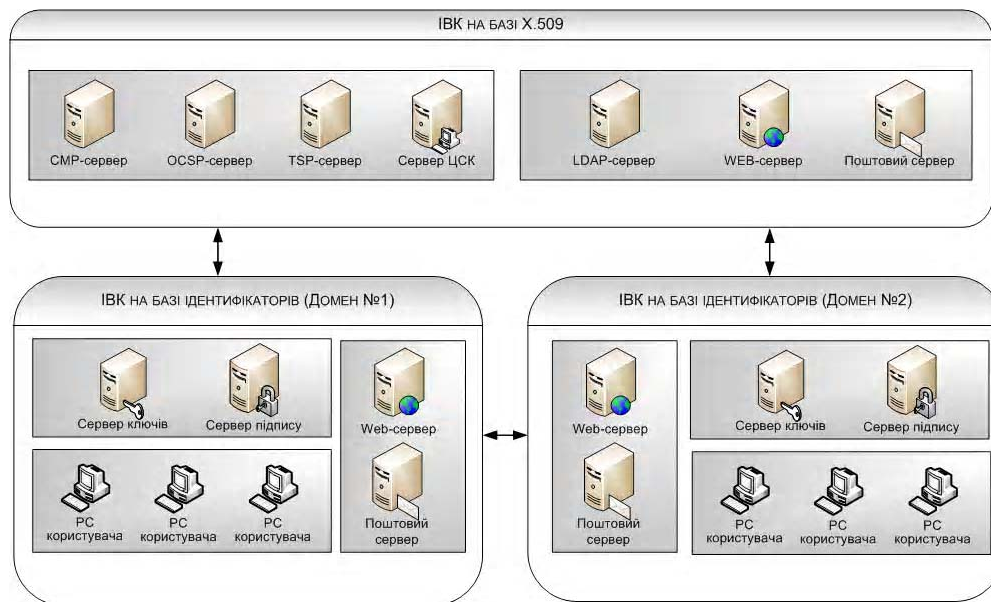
ІВК на базі X.509

CMP-сервер
OCSP-сервер
TSP-сервер
Сервер ЦСК

LDAP-сервер
WEB-сервер
Поштовий сервер

ІВК на базі ідентифікаторів (Домен №1)

Сервер ключів
Сервер підпису
Web-сервер
Поштовий сервер
PC користувача
PC користувача
PC користувача

ІВК на базі ідентифікаторів (Домен №2)

Web-сервер
Поштовий сервер
Сервер ключів
Сервер підпису
PC користувача
PC користувача
PC користувача